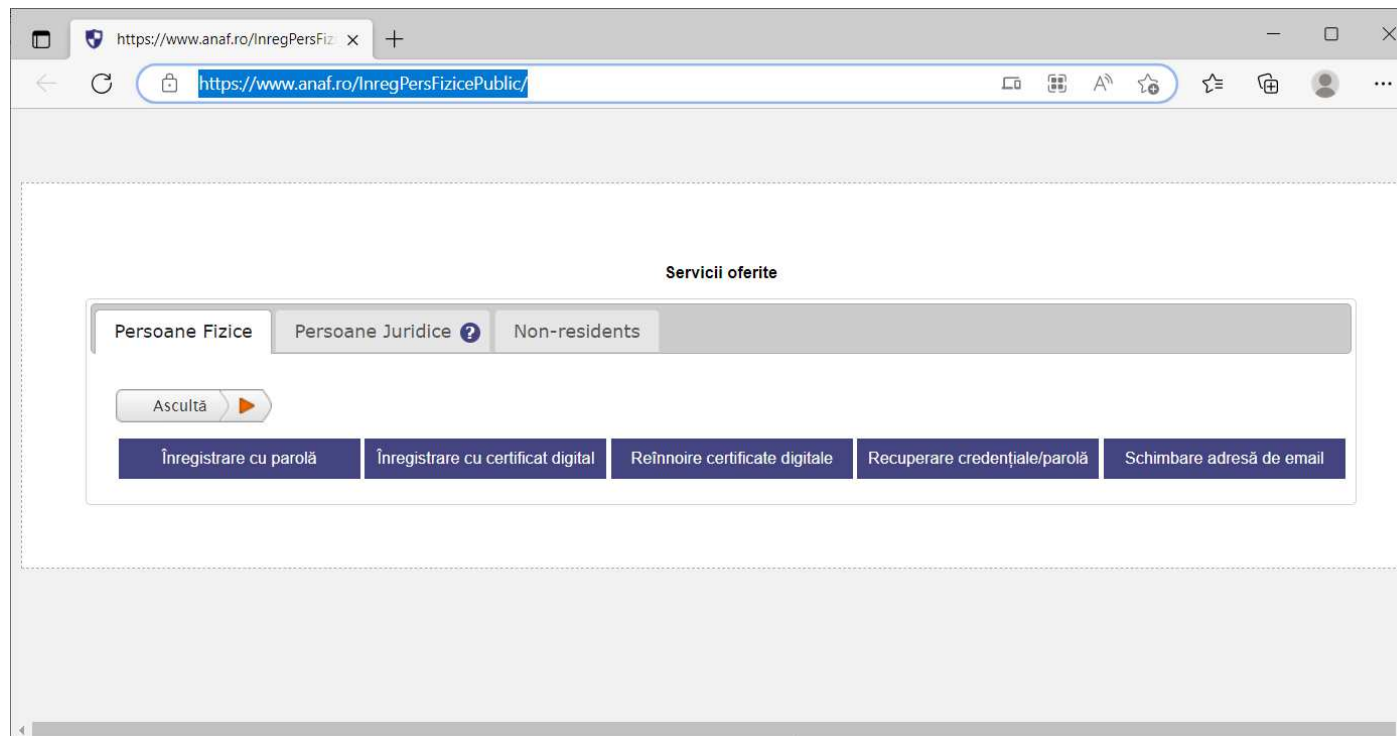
https://www.anaf.ro/InregPersFiz

https://www.anaf.ro/InregPersFizicePublic/

Servicii oferite

Persoane Fizice | Persoane Juridice | Non-residents

Ascultă

Înregistrare cu parolă | Înregistrare cu certificat digital | Reînnoire certificate digitale | Recuperare credențiale/parolă | Schimbare adresă de email